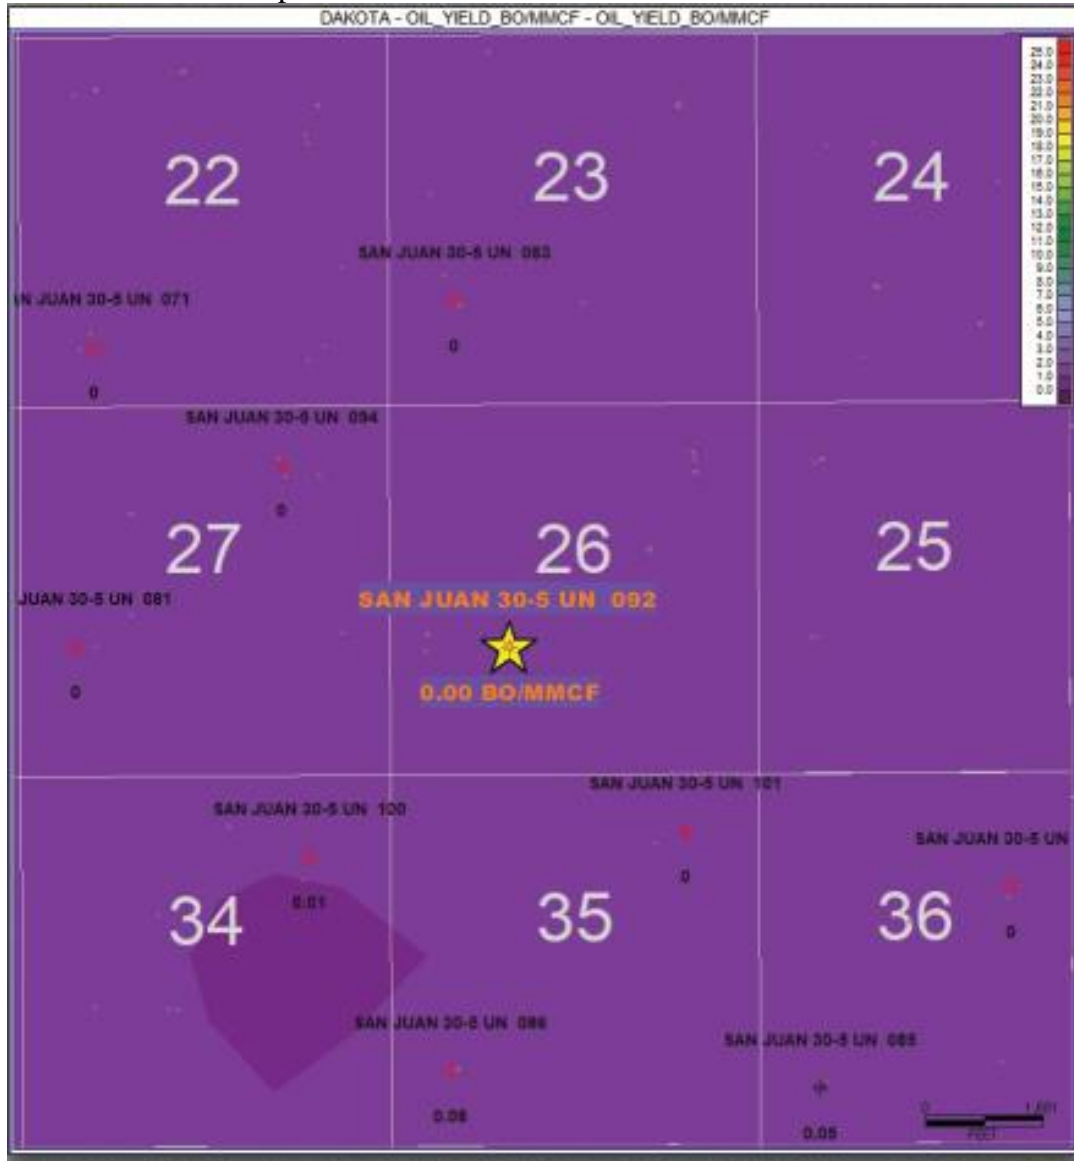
DAKOTA - OIL_YIELD_BO/MMCF - OIL_YIELD_BO/MMCF

25.0
24.0
23.0
22.0
21.0
20.0
19.0
18.0
17.0
16.0
15.0
14.0
13.0
12.0
11.0
10.0
9.0
8.0
7.0
6.0
5.0
4.0
3.0
2.0
1.0
0.0

22

23

24

SAN JUAN 30-5 UN 083

N JUAN 30-5 UN 071

0

0

SAN JUAN 30-5 UN 094

0

27

26

25

JUAN 30-5 UN 081

SAN JUAN 30-5 UN 092

0

0.00 BO/MMCF

SAN JUAN 30-5 UN 101

SAN JUAN 30-5 UN 100

SAN JUAN 30-5 UN

0

0.01

34

35

36

0

SAN JUAN 30-5 UN 086

SAN JUAN 30-5 UN 085

0.08

0.05

0

1,601

FEET